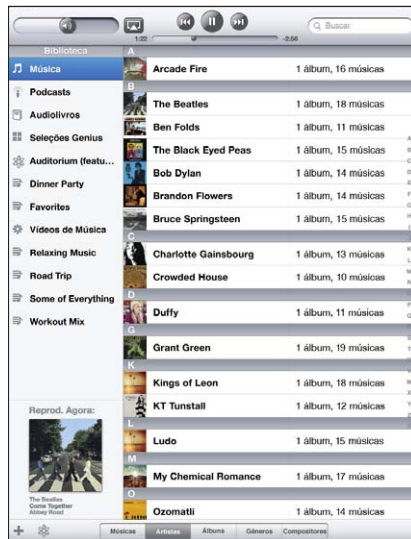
1:22
-2:56
Buscar

Biblioteca
Música
Podcasts
Audiolivros
Seleções Genius
Auditorium (featu...
Dinner Party
Favorites
Vídeos de Música
Relaxing Music
Road Trip
Some of Everything
Workout Mix

Reprod. Agora:
The Beatles
Come Together
Abbey Road

| | |
|---|---|
| A | |
| Arcade Fire | 1 álbum, 16 músicas |
| B | |
| The Beatles | 1 álbum, 18 músicas |
| Ben Folds | 1 álbum, 11 músicas |
| The Black Eyed Peas | 1 álbum, 15 músicas |
| Bob Dylan | 1 álbum, 14 músicas |
| Brandon Flowers | 1 álbum, 14 músicas |
| Bruce Springsteen | 1 álbum, 15 músicas |
| C | |
| Charlotte Gainsbourg | 1 álbum, 13 músicas |
| Crowded House | 1 álbum, 10 músicas |
| D | |
| Duffy | 1 álbum, 10 músicas |
| G | |
| Grant Green | 1 álbum, 19 músicas |
| K | |
| Kings of Leon | 1 álbum, 18 músicas |
| KT Tunstall | 1 álbum, 12 músicas |
| L | |
| Ludo | 1 álbum, 15 músicas |
| M | |
| My Chemical Romance | 1 álbum, 15 músicas |
| O | |
| Ozomatli | 1 álbum, 11 músicas |

Músicas
Artistas
Álbuns
Gêneros
Compositores